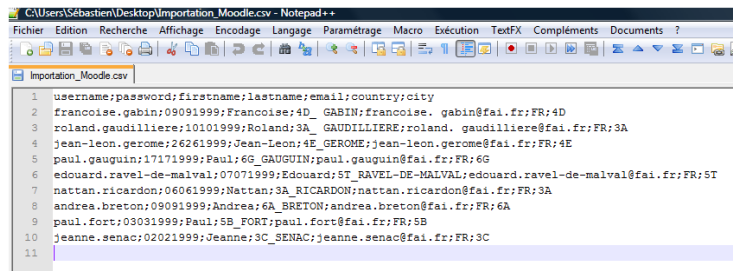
C:\Users\Sébastien\Desktop\Importation_Moodle.csv - Notepad++

Fichier Edition Recherche Affichage Encodage Langage Paramétrage Macro Exécution TextFX Compléments Documents ?

Importation_Moodle.csv

1 username;password;firstname;lastname;email;country;city
2 francoise.gabin;09091999;Francoise;4D_ GABIN;francoise. gabin@fai.fr;FR;4D
3 roland.gaudilliere;10101999;Roland;3A_ GAUDILLIERE;roland. gaudilliere@fai.fr;FR;3A
4 jean-leon.gerome;26261999;Jean-Leon;4E_GEROME;jean-leon.gerome@fai.fr;FR;4E
5 paul.gauguin;17171999;Paul;6G_GAUGUIN;paul.gauguin@fai.fr;FR;6G
6 edouard.ravel-de-malval;07071999;Edouard;5T_RAVEL-DE-MALVAL;edouard.ravel-de-malval@fai.fr;FR;5T
7 nattan.ricardon;06061999;Nattan;3A_RICARDON;nattan.ricardon@fai.fr;FR;3A
8 andrea.breton;09091999;Andrea;6A_BRETON;andrea.breton@fai.fr;FR;6A
9 paul.fort;03031999;Paul;5B_FORT;paul.fort@fai.fr;FR;5B
10 jeanne.senac;02021999;Jeanne;3C_SENAC;jeanne.senac@fai.fr;FR;3C
11